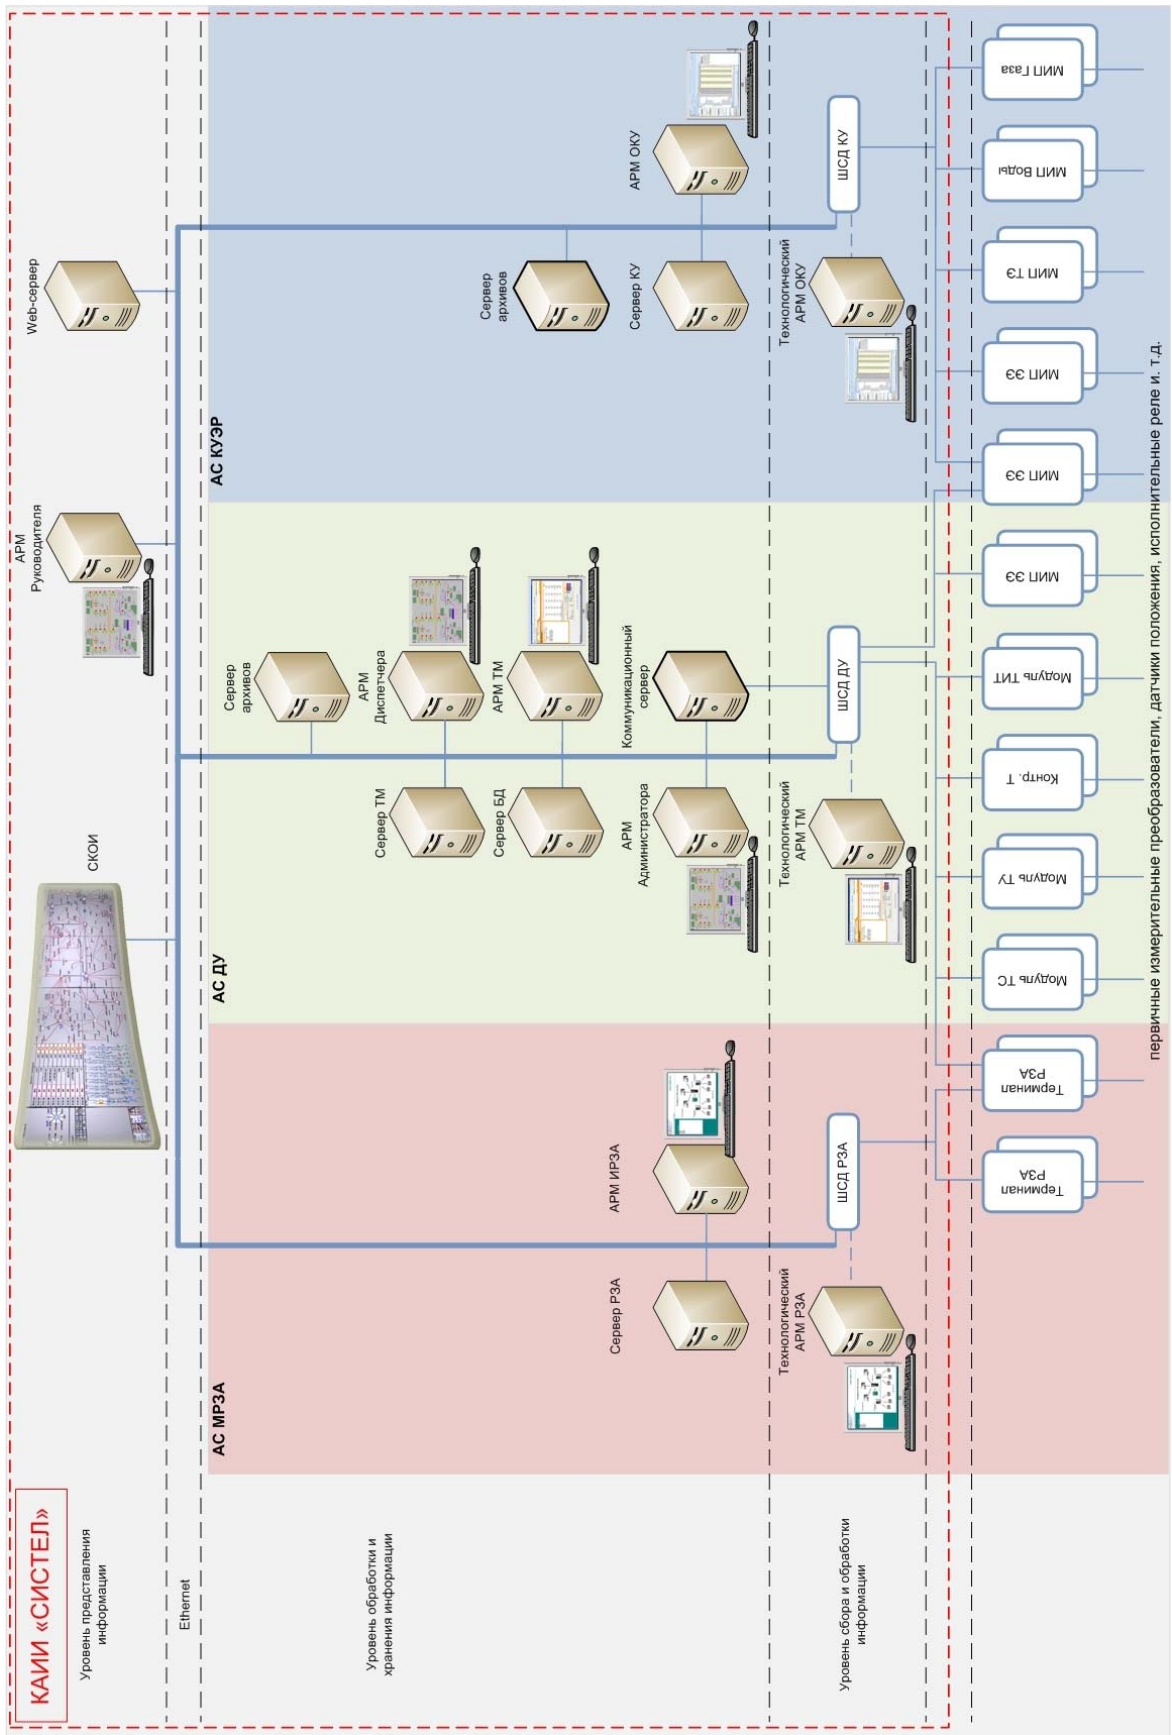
КАИИ «СИСТЕЛ»

Уровень представления информации

Ethernet

Уровень обработки и хранения информации

Уровень сбора и обработки информации

АС МРЗА

АС ДУ

АС КУЭР

СКОИ

АРМ Руководителя

Web-сервер

Сервер РЗА

АРМ ИРЗА

Технологический АРМ РЗА

ШСД РЗА

Сервер ТМ

Сервер БД

АРМ Администратора

Технологический АРМ ТМ

Сервер архивов

АРМ Диспетчера

АРМ ТМ

Коммуникационный сервер

ШСД ДУ

Сервер архивов

Сервер КУ

АРМ ОКУ

Технологический АРМ ОКУ

ШСД КУ

Терминал РЗА

Терминал РЗА

Модуль ТС

Модуль ТУ

Контр. Т

Модуль ТИТ

МИП ЭЭ

МИП ЭЭ

МИП ЭЭ

МИП ТЭ

МИП Воды

МИП Газа

первичные измерительные преобразователи, датчики положения, исполнительные реле и. т.д.